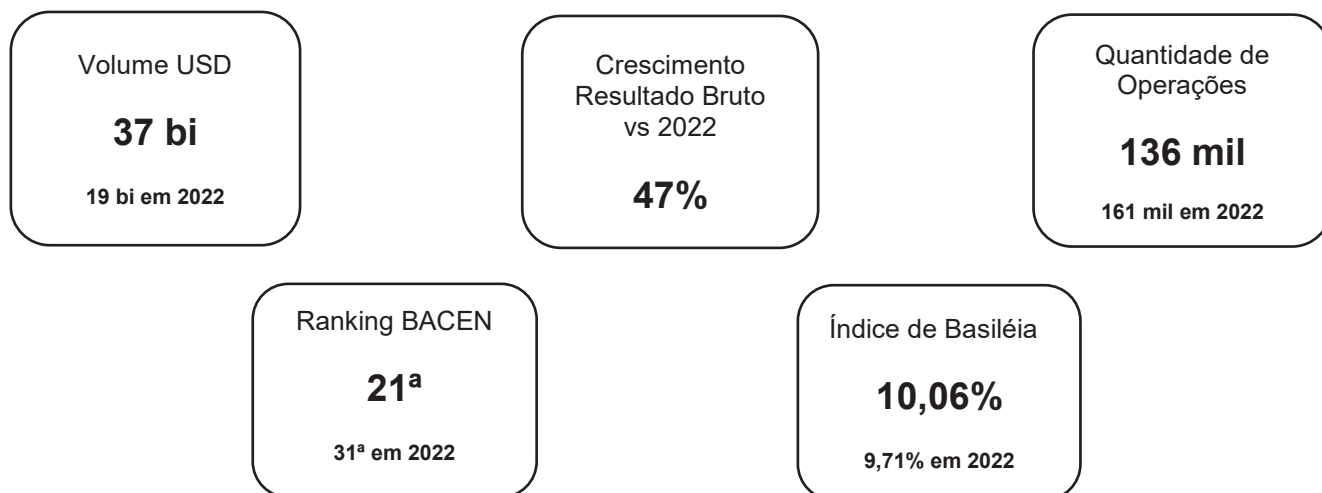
Volume USD

**37 bi**

**19 bi em 2022**

Crescimento Resultado Bruto vs 2022

**47%**

Quantidade de Operações

**136 mil**

**161 mil em 2022**

Ranking BACEN

**21ª**

**31ª em 2022**

Índice de Basiléia

**10,06%**

**9,71% em 2022**